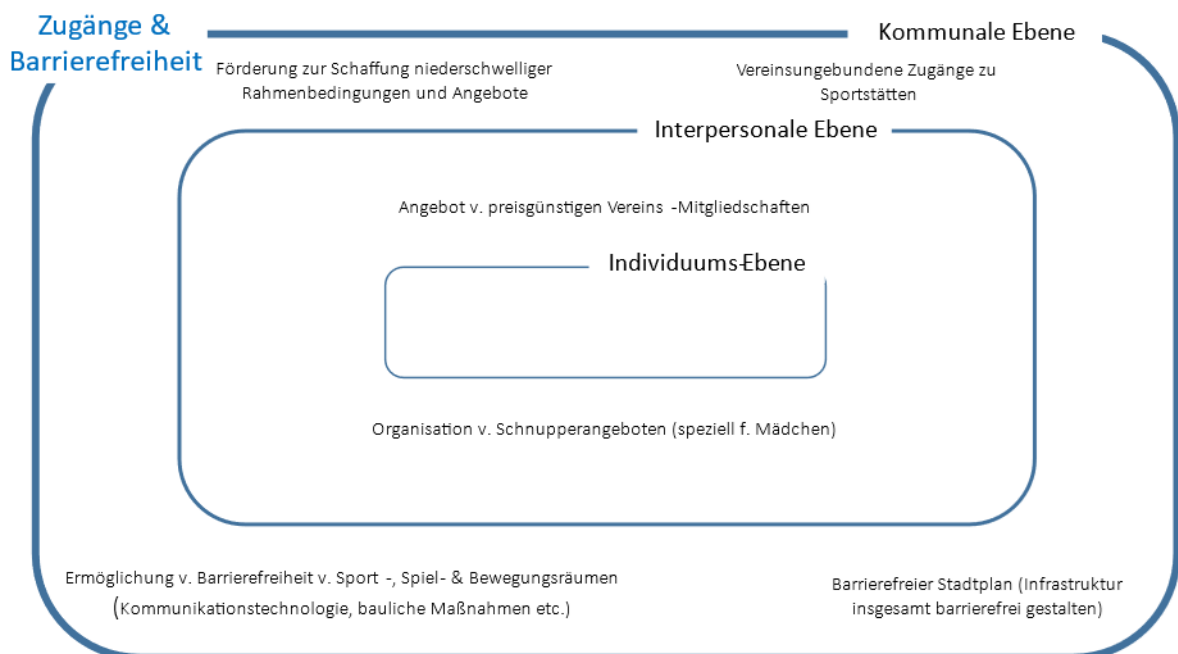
Zugänge & Barrierefreiheit

Kommunale Ebene

Förderung zur Schaffung niederschwelliger Rahmenbedingungen und Angebote

Vereinsungebundene Zugänge zu Sportstätten

Interpersonale Ebene

Angebot v. preisgünstigen Vereins -Mitgliedschaften

Individuums-Ebene

Organisation v. Schnupperangeboten (speziell f. Mädchen)

Ermöglichung v. Barrierefreiheit v. Sport -, Spiel- & Bewegungsräumen (Kommunikationstechnologie, bauliche Maßnahmen etc.)

Barrierefreier Stadtplan (Infrastruktur insgesamt barrierefrei gestalten)